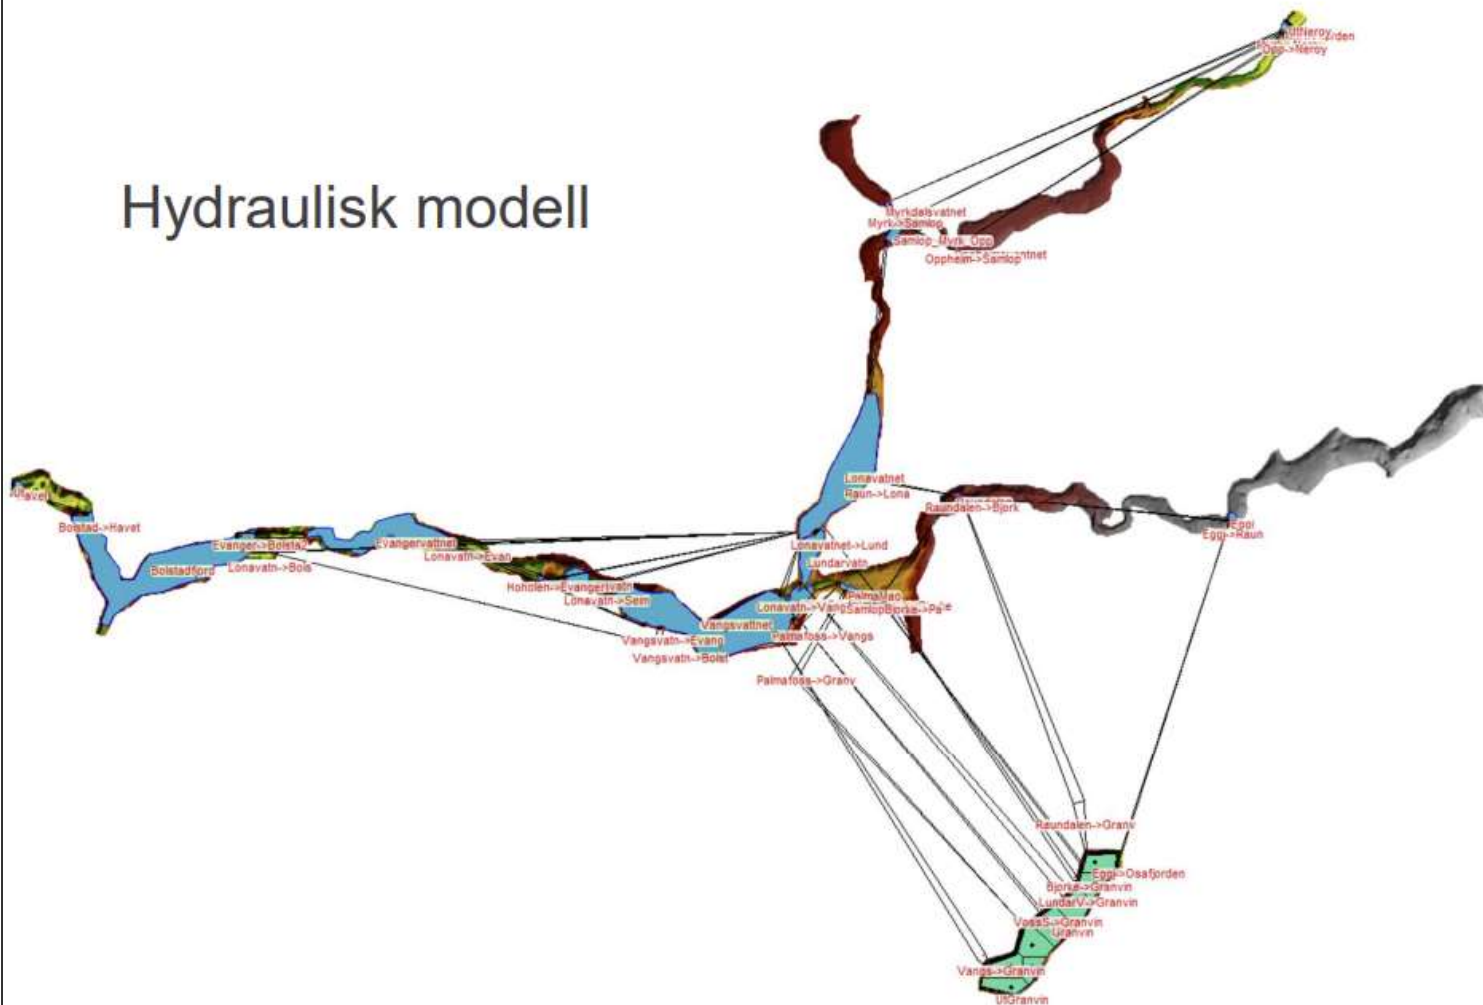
Hydraulisk modell

UtNeroy
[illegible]rden
Opp->Neroy
Myrkdalsvatnet
Myrk->Samlop
Samlop_Myrk_Opp
Opphein->Samlop
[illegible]tnet
Lonavatnet
Raun->Lona
Raundalen->Bjork
Eggi
Eggi->Raun
Havet
Bolstad->Havet
Evanger->Bolstad
Evangervatnet
Bolstadfjord
Lonavatn->Bols
Lonavatn->Evan
Lonavatnet->Lund
Lundarvatn
Hoholen->Evangervatn
Lonavatn->Sem
Palmafoss
Lonavatn->Vang
Samlop
Bjorke->Pa
Vangsvattnet
Palmafoss->Vangs
Vangsvatn->Evang
Vangsvatn->Bolst
Palmafoss->Granv
Raundalen->Granv
Eggi->Osafjorden
Bjorke->Granvin
LundarV->Granvin
VossS->Granvin
Granvin
Vangs->Granvin
UtGranvin